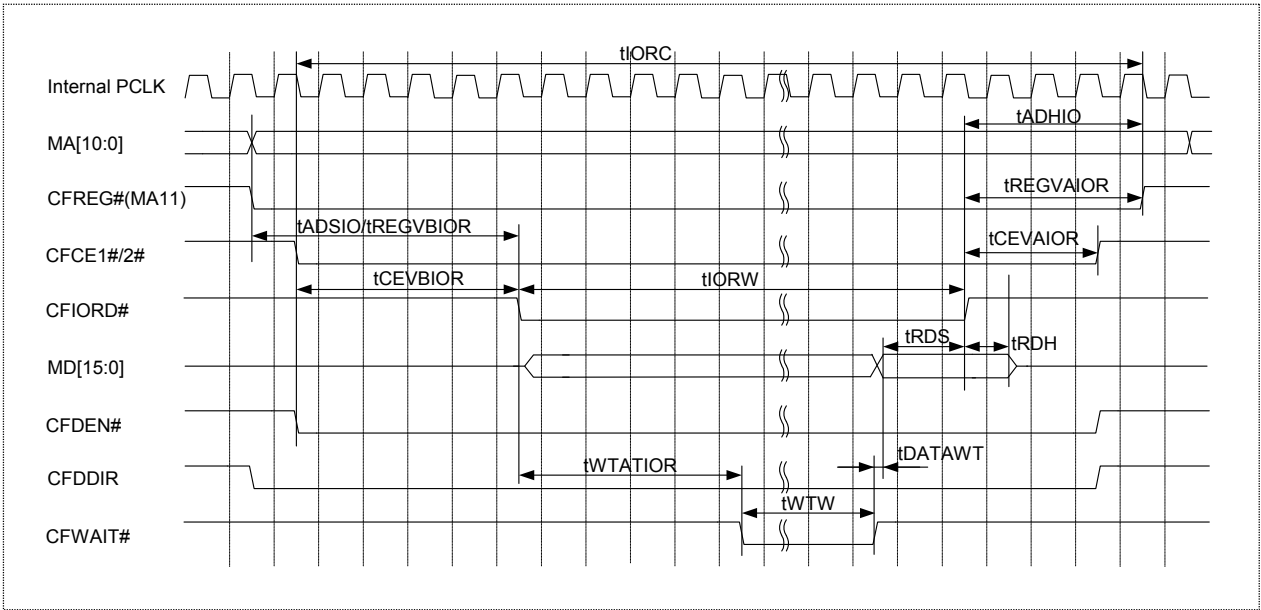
tIORC

Internal PCLK

tADHIO

MA[10:0]

tREGVAIOR

CFREG#(MA11)

tADSIO/tREGVBIOR

tCEVAIOR

CFCE1#/2#

tCEVBIOR

tIORW

CFIORD#

tRDS

tRDH

MD[15:0]

CFDEN#

tWTATIOR

tDATAWT

CFDDIR

tWTW

CFWAIT#